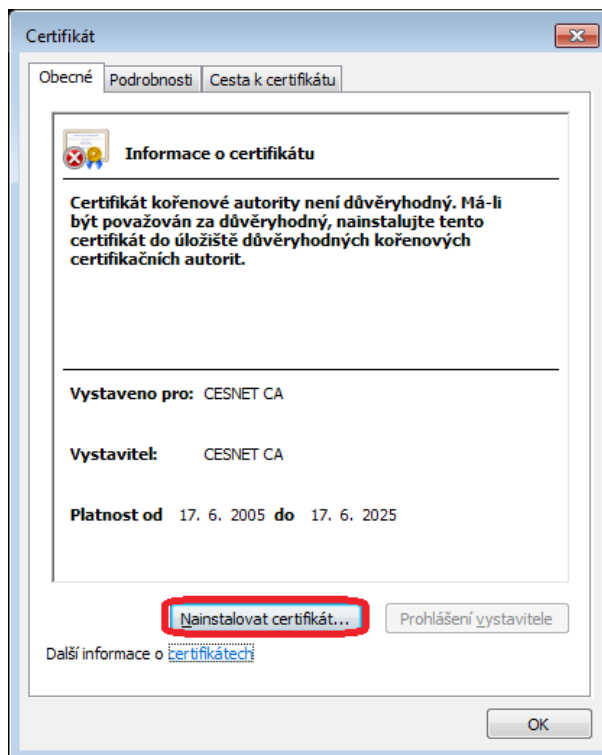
Certifikát

Obecné | Podrobnosti | Cesta k certifikátu

Informace o certifikátu

Certifikát kořenové autority není důvěryhodný. Má-li být považován za důvěryhodný, nainstalujte tento certifikát do úložiště důvěryhodných kořenových certifikačních autorit.

Vystaveno pro: CESNET CA

Vystavitel: CESNET CA

Platnost od 17. 6. 2005 do 17. 6. 2025

Nainstalovat certifikát...

Prohlášení vystavitele

Další informace o certifikátech

OK